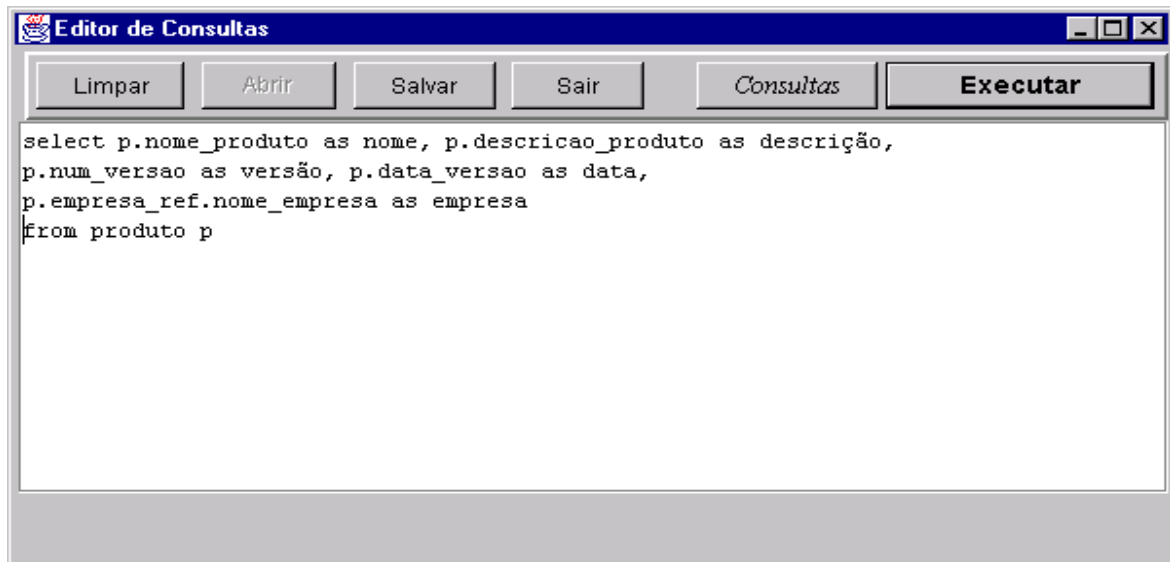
Editor de Consultas

Limpar Abrir Salvar Sair Consultas Executar

select p.nome_produto as nome, p.descricao_produto as descrição,
p.num_versao as versão, p.data_versao as data,
p.empresa_ref.nome_empresa as empresa
from produto p